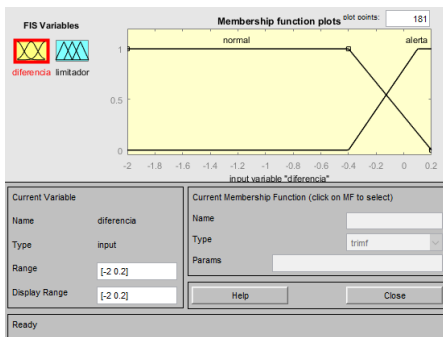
FIS Variables

diferencia limitador

Membership function plots

plot points: 181

normal

alerta

1

0.5

0

-2 -1.8 -1.6 -1.4 -1.2 -1 -0.8 -0.6 -0.4 -0.2 0 0.2

input variable "diferencia"

Current Variable

Name diferencia

Type input

Range [-2 0.2]

Display Range [-2 0.2]

Current Membership Function (click on MF to select)

Name

Type trimf

Params

Help

Close

Ready